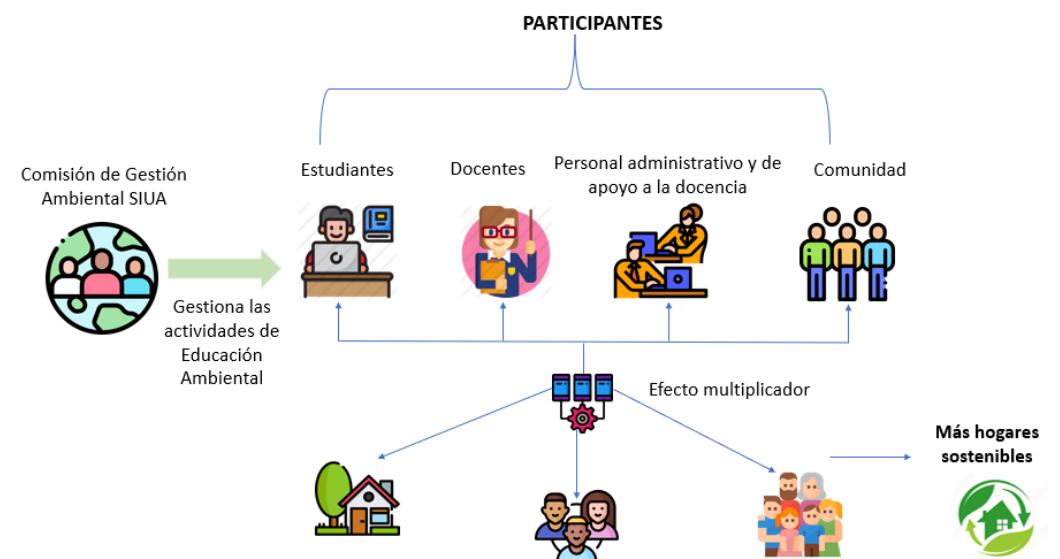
PARTICIPANTES

Comisión de Gestión Ambiental SIUA

Gestiona las actividades de Educación Ambiental

Estudiantes

Docentes

Personal administrativo y de apoyo a la docencia

Comunidad

Efecto multiplicador

Más hogares sostenibles